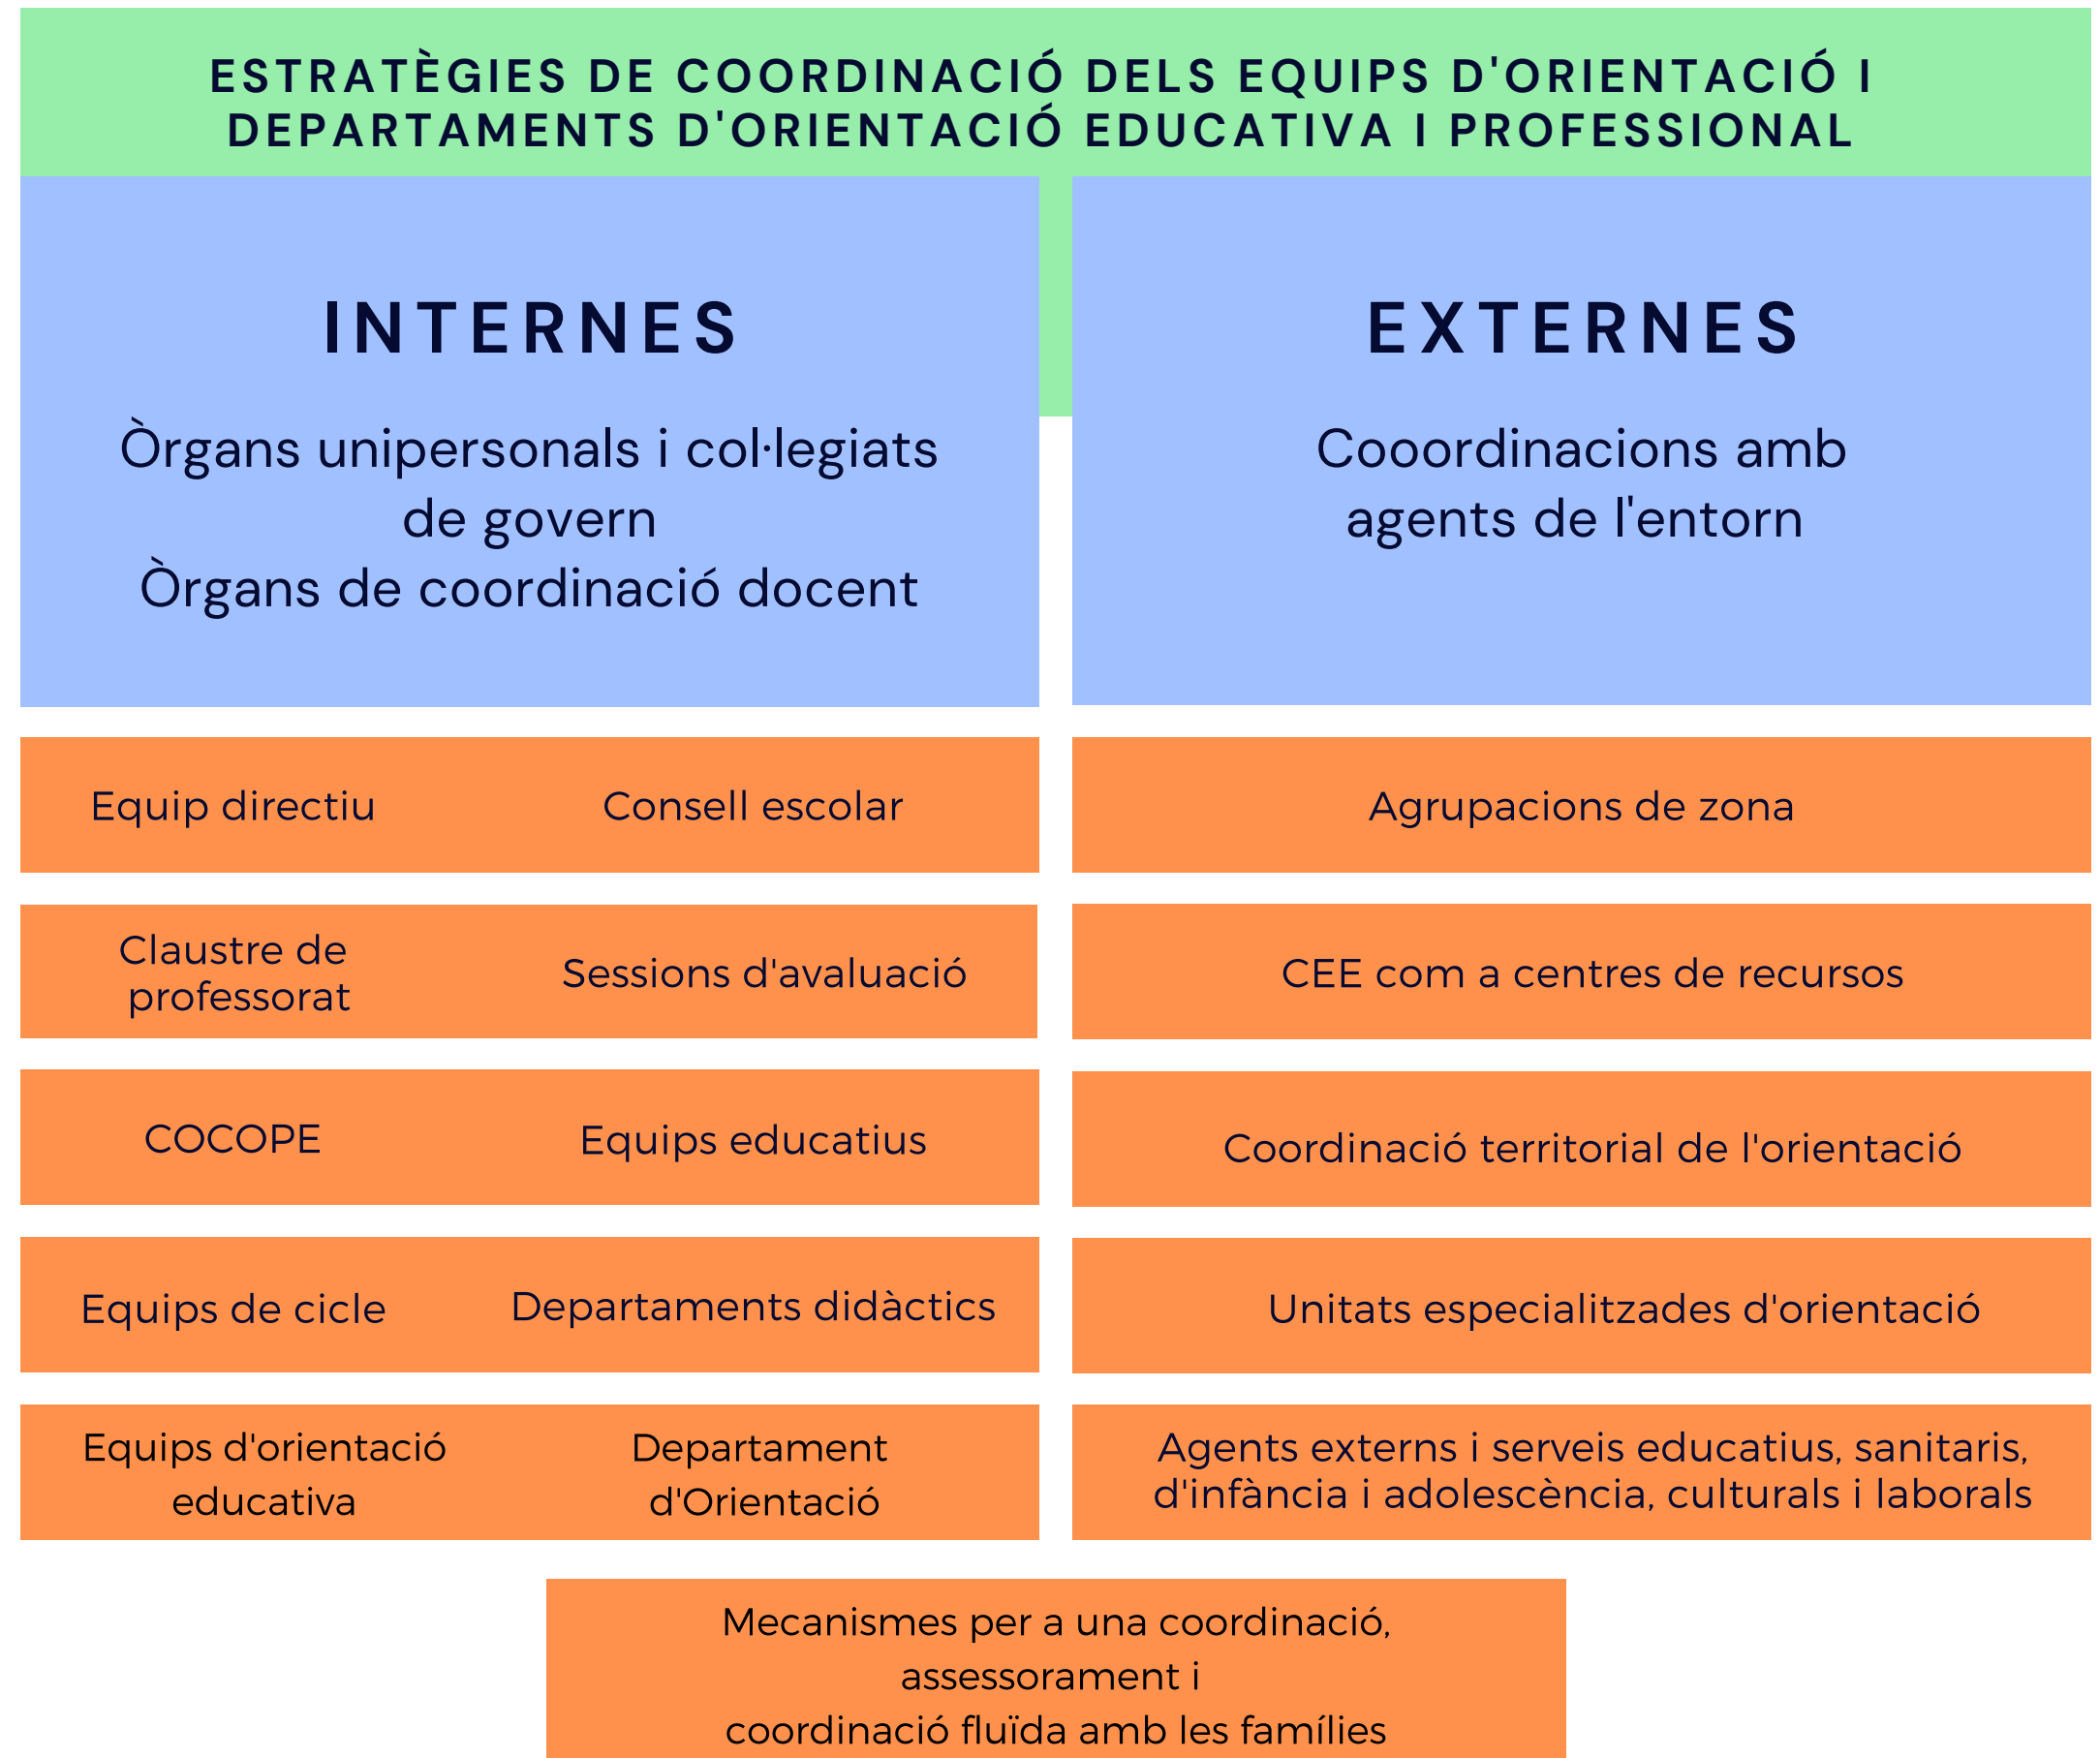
ESTRATÈGIES DE COORDINACIÓ DELS EQUIPS D'ORIENTACIÓ I DEPARTAMENTS D'ORIENTACIÓ EDUCATIVA I PROFESSIONAL

INTERNES

Òrgans unipersonals i col·legiats de govern
Òrgans de coordinació docent

EXTERNES

Cooordinacions amb agents de l'entorn

Equip directiu

Consell escolar

Claustre de professorat

Sessions d'avaluació

COCOPE

Equips educatius

Equips de cicle

Departaments didàctics

Equips d'orientació educativa

Departament d'Orientació

Agrupacions de zona

CEE com a centres de recursos

Coordinació territorial de l'orientació

Unitats especialitzades d'orientació

Agents externs i serveis educatius, sanitaris, d'infància i adolescència, culturals i laborals

Mecanismes per a una coordinació, assessorament i coordinació fluïda amb les famílies